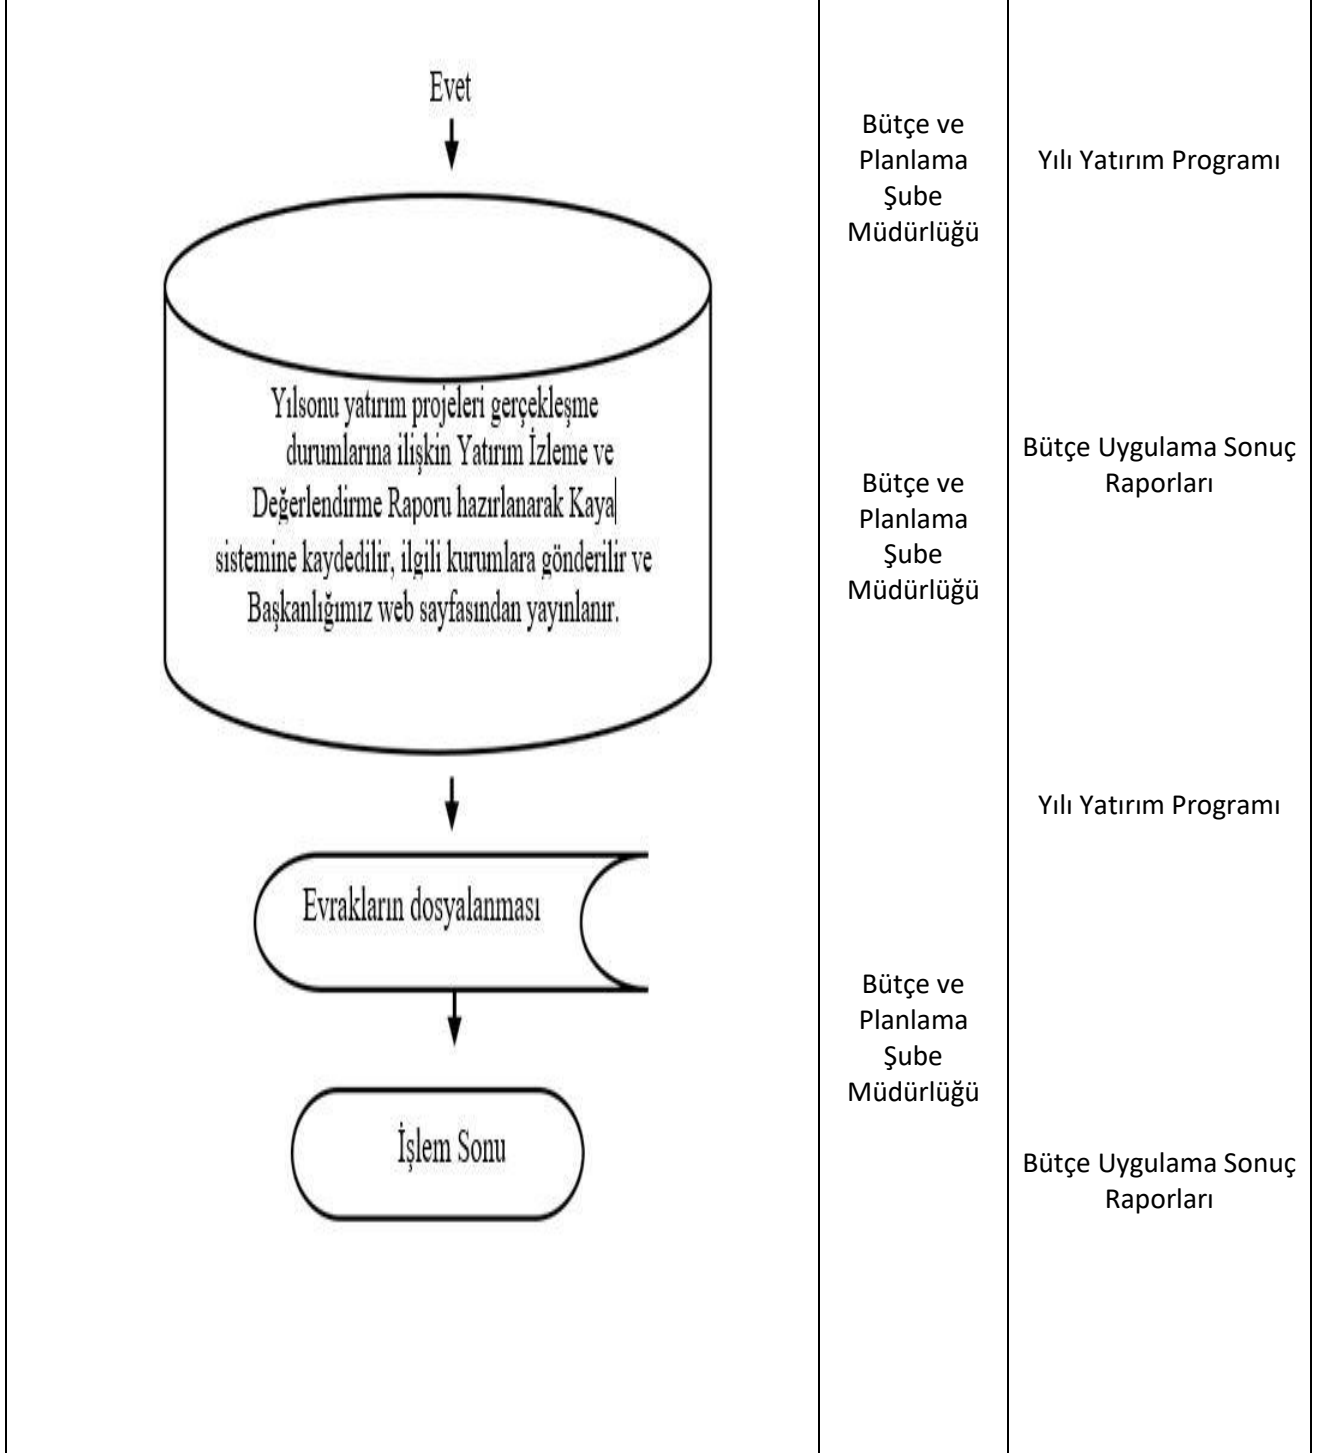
Evet

Yılsonu yatırım projeleri gerçekleşme durumlarına ilişkin Yatırım İzleme ve Değerlendirme Raporu hazırlanarak Kaya sistemine kaydedilir, ilgili kurumlara gönderilir ve Başkanlığımız web sayfasından yayınlanır.

Evrakların dosyalanması

İşlem Sonu

Bütçe ve Planlama Şube Müdürlüğü

Bütçe ve Planlama Şube Müdürlüğü

Bütçe ve Planlama Şube Müdürlüğü

Yılı Yatırım Programı

Bütçe Uygulama Sonuç Raporları

Yılı Yatırım Programı

Bütçe Uygulama Sonuç Raporları